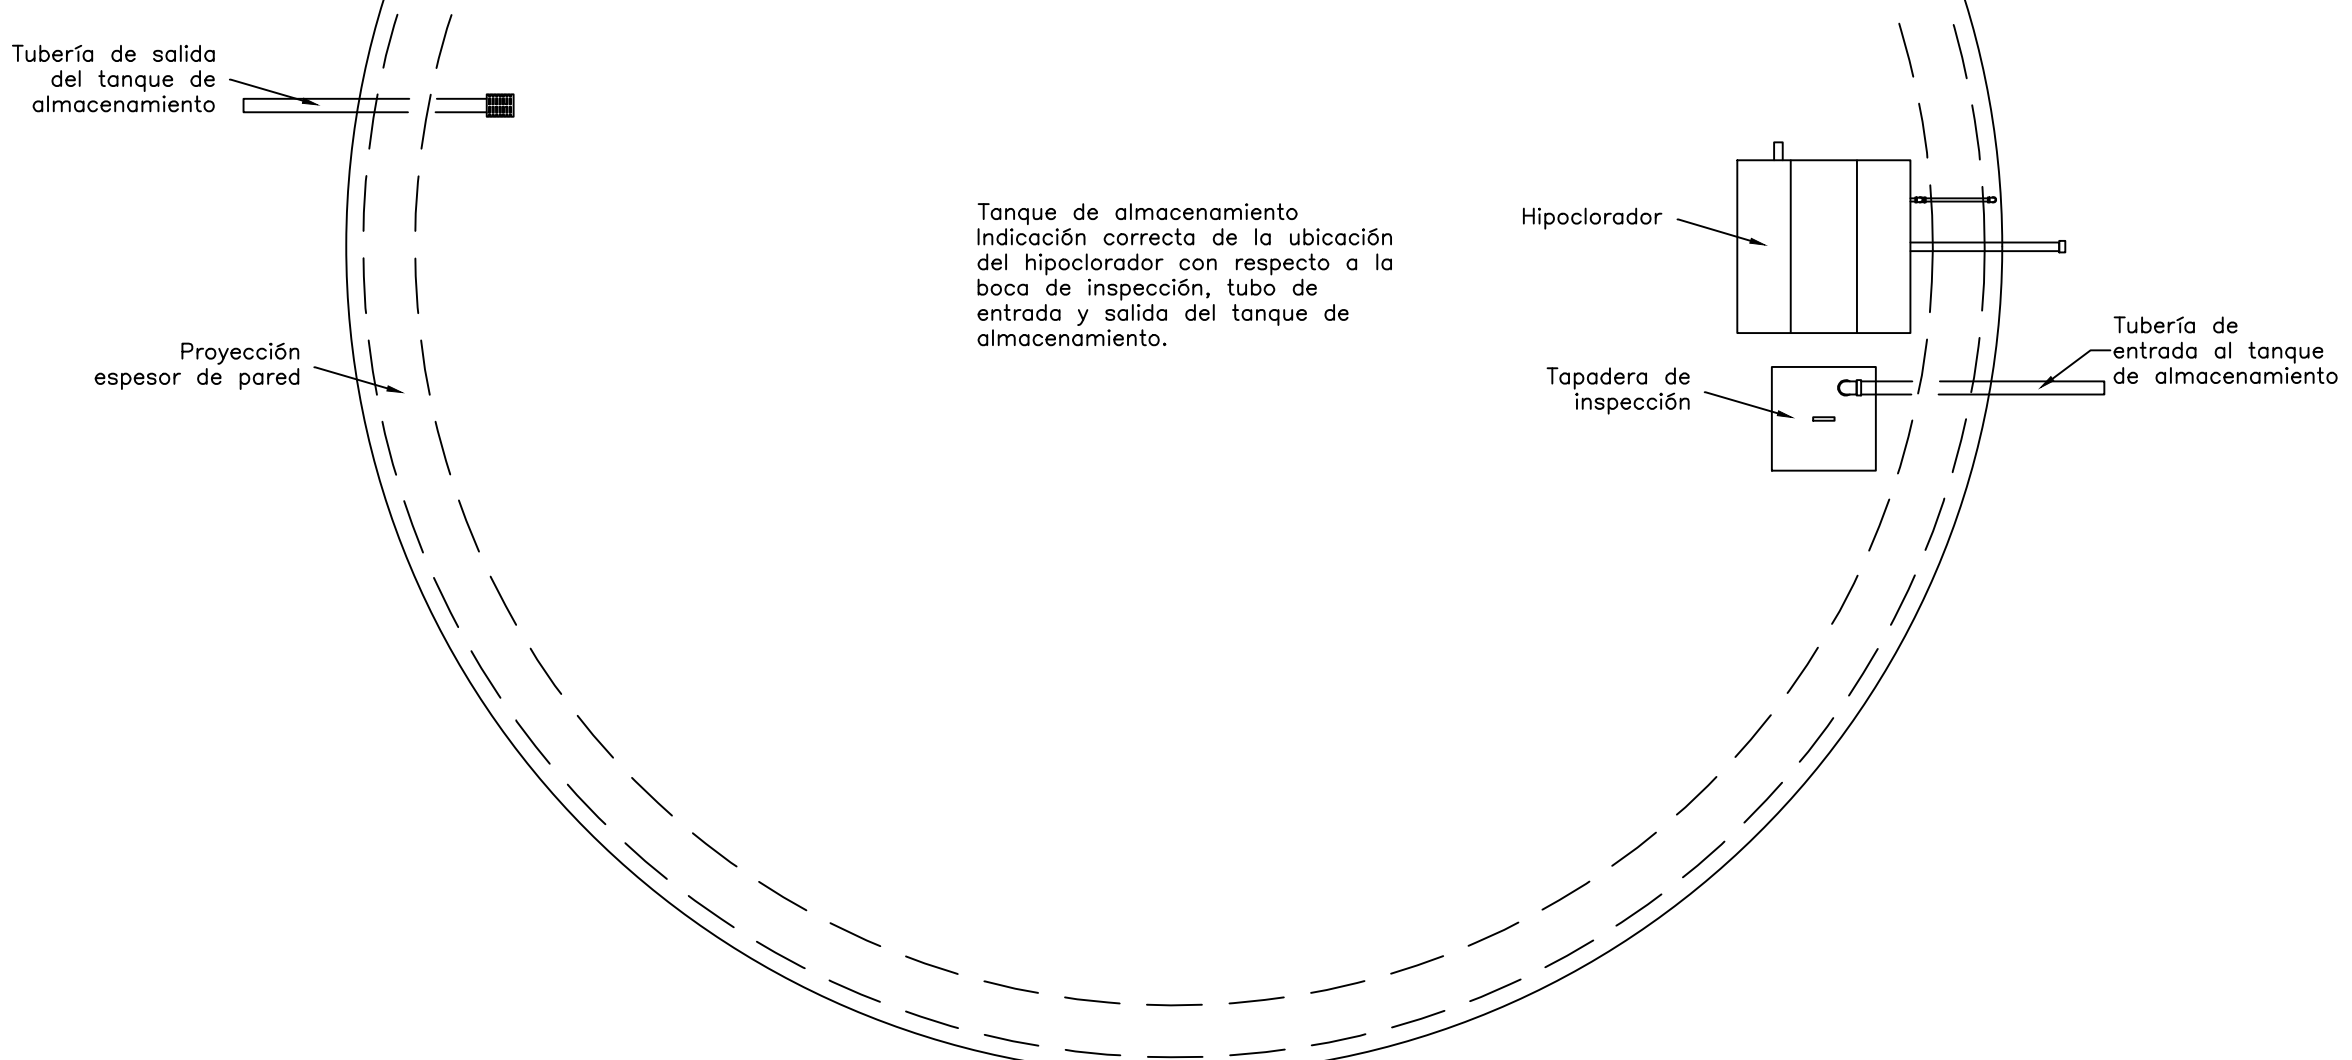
Tubería de salida del tanque de almacenamiento

Tanque de almacenamiento
Indicación correcta de la ubicación del hipoclorador con respecto a la boca de inspección, tubo de entrada y salida del tanque de almacenamiento.

Hipoclorador

Proyección espesor de pared

Tubería de entrada al tanque de almacenamiento

Tapadera de inspección